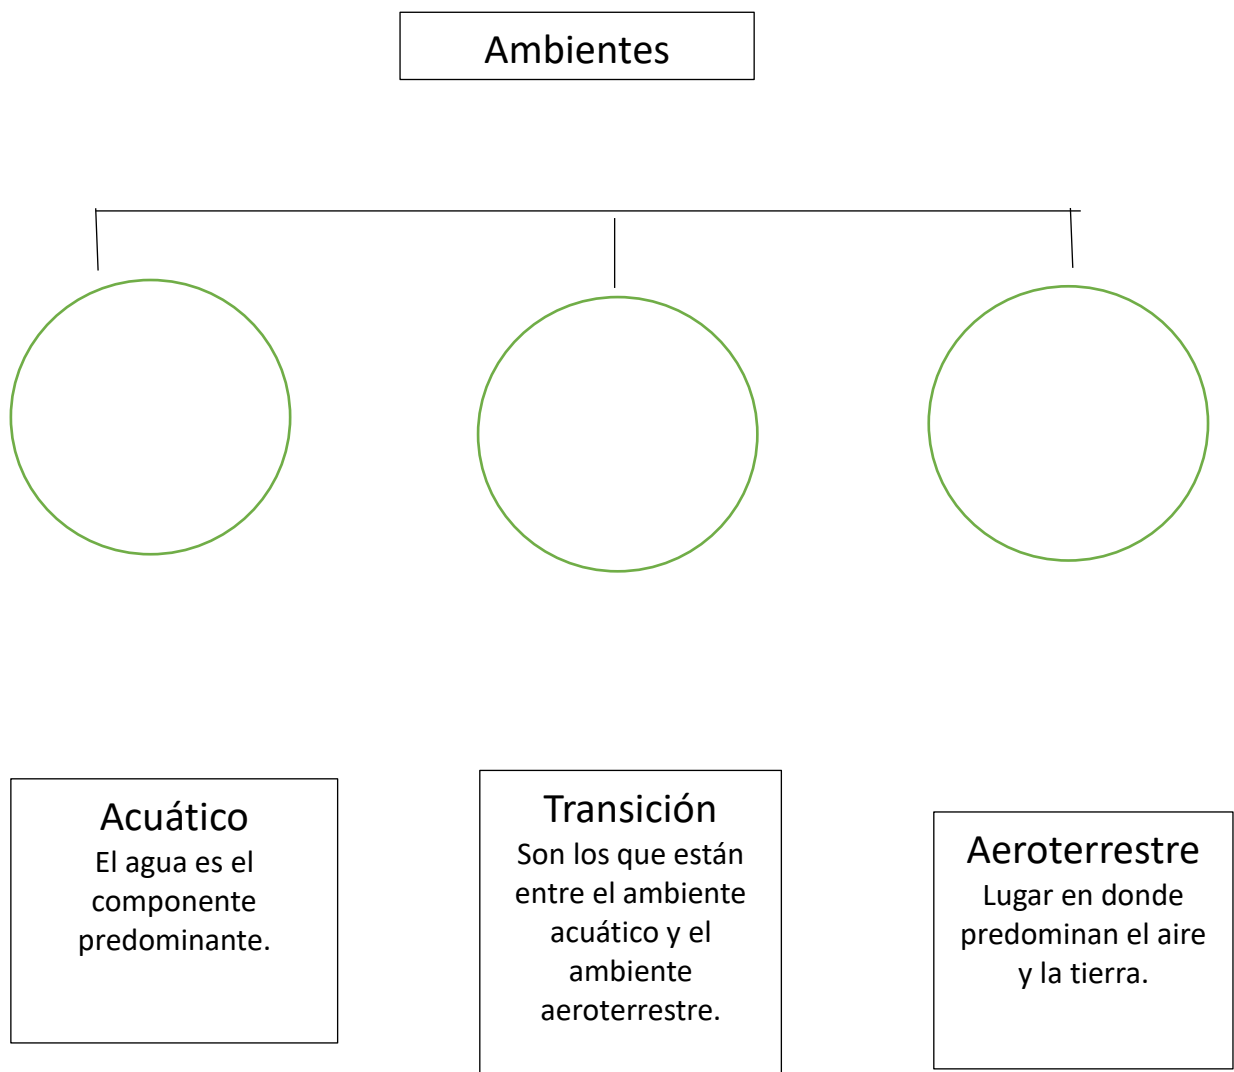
Ambientes

Acuático
El agua es el componente predominante.

Transición
Son los que están entre el ambiente acuático y el ambiente aeroterrestre.

Aeroterrestre
Lugar en donde predominan el aire y la tierra.